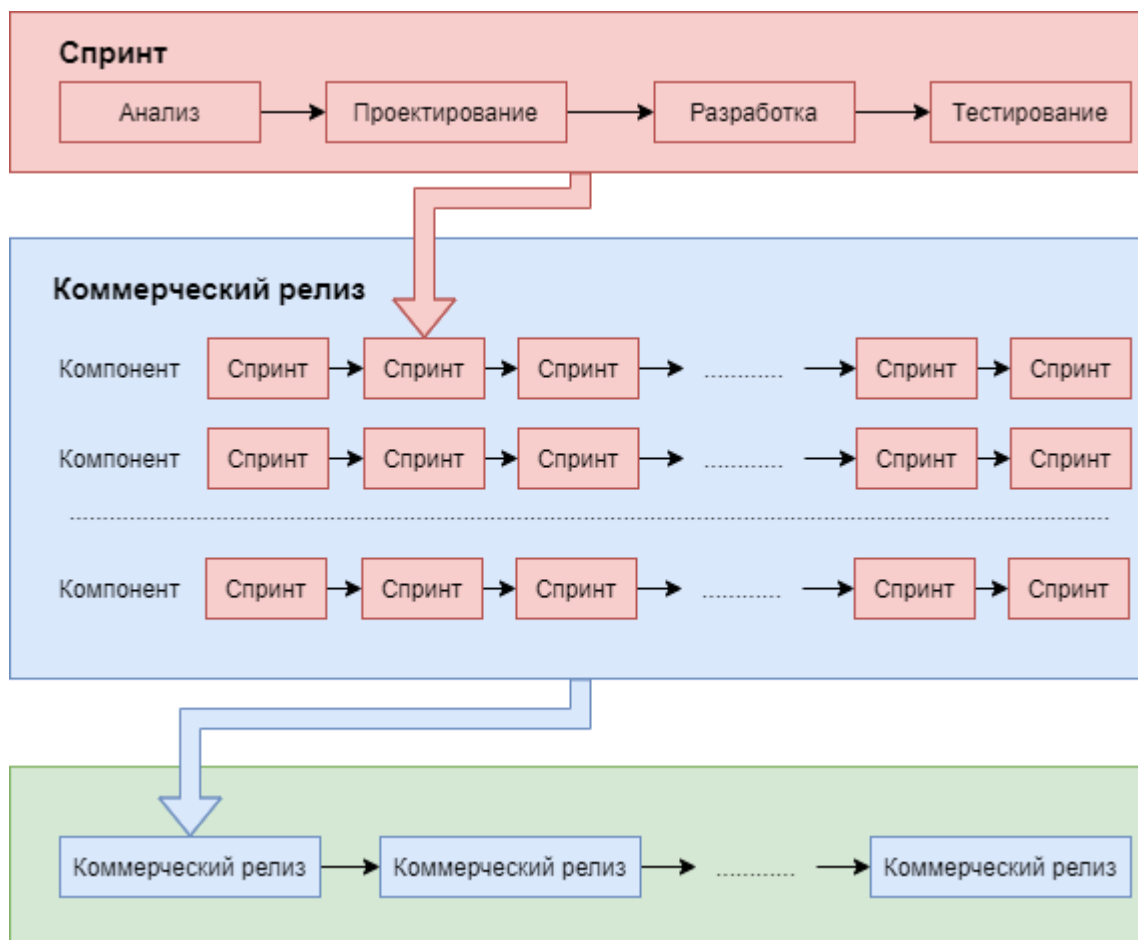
Спринт

Анализ → Проектирование → Разработка → Тестирование

Коммерческий релиз

Компонент Спринт → Спринт → Спринт → ........... → Спринт → Спринт

Компонент Спринт → Спринт → Спринт → ........... → Спринт → Спринт

Компонент Спринт → Спринт → Спринт → ........... → Спринт → Спринт

Коммерческий релиз → Коммерческий релиз → ........... → Коммерческий релиз